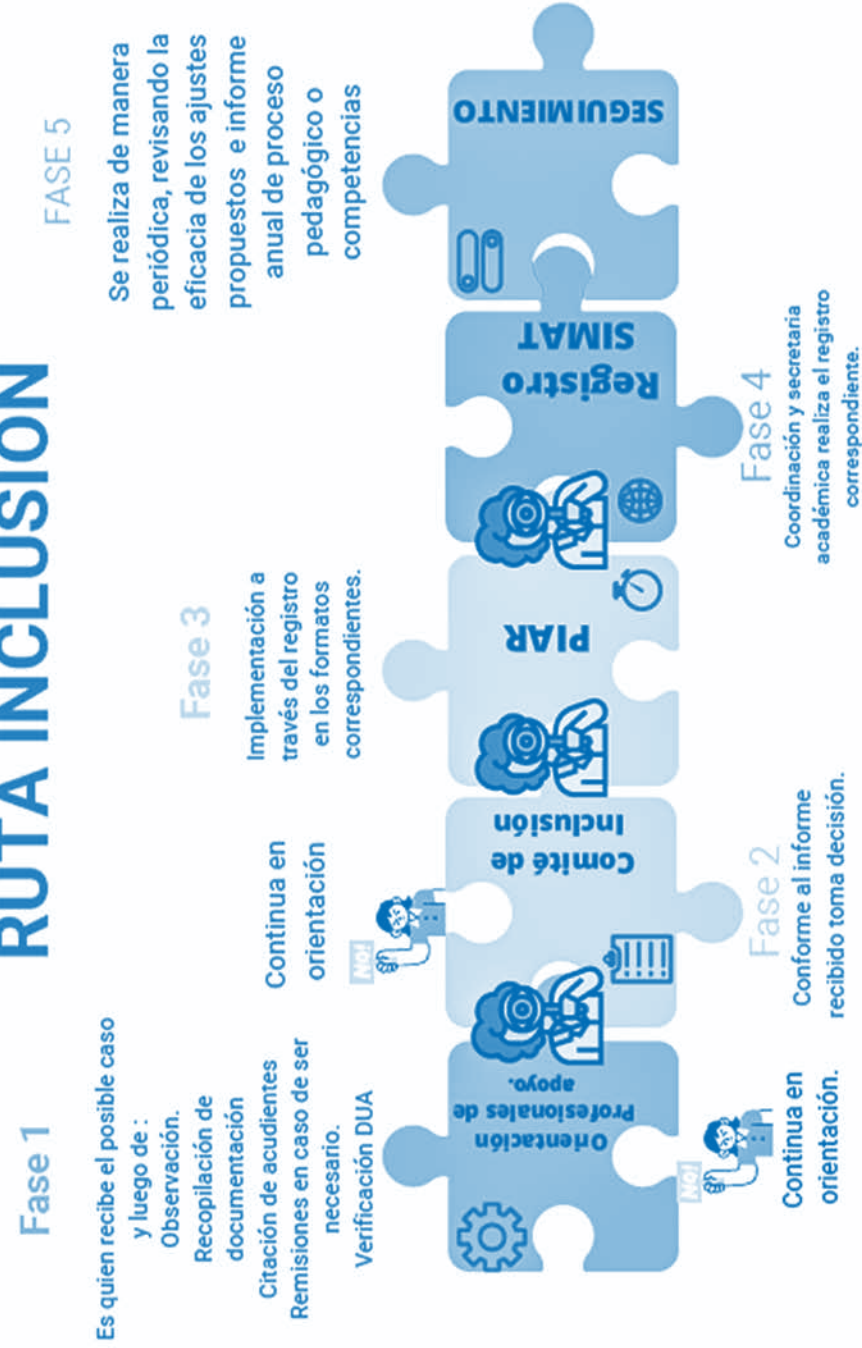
RUTA INCLUSIÓN

Fase 1

Es quien recibe el posible caso y luego de : Observación. Recopilación de documentación Citación de acudientes Remisiones en caso de ser necesario. Verificación DUA

Orientación Profesionales de apoyo.

NO!

Continua en orientación.

NO!

Continua en orientación

Comité de Inclusión

Fase 2

Conforme al informe recibido toma decisión.

Fase 3

Implementación a través del registro en los formatos correspondientes.

PIAR

Registro SIMAT

Fase 4

Coordinación y secretaria académica realiza el registro correspondiente.

SEGUIMIENTO

FASE 5

Se realiza de manera periódica, revisando la eficacia de los ajustes propuestos e informe anual de proceso pedagógico o competencias